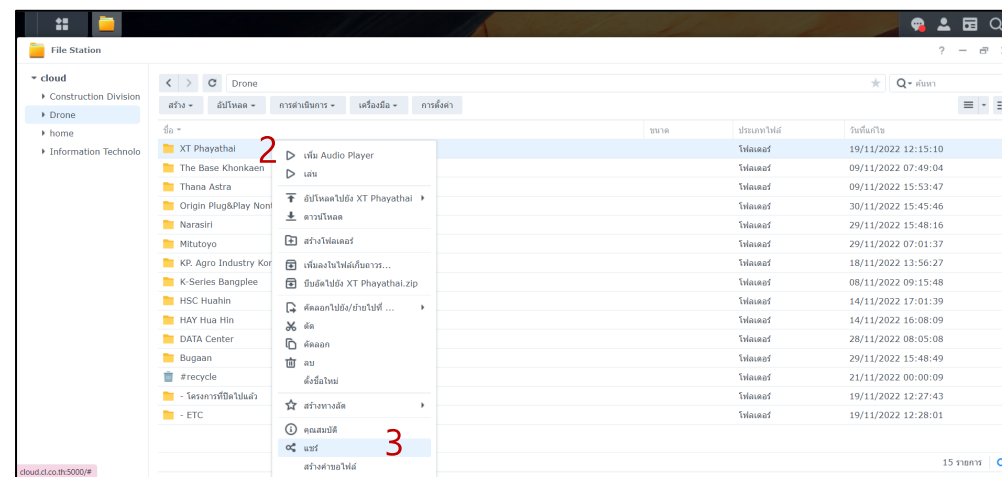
File Station

? — 

cloud
Construction Division
Drone
home
Information Technolo

Drone

ค้นหา

สร้าง
อัปโหลด
การดำเนินการ
เครื่องมือ
การตั้งค่า

ชื่อ
ขนาด
ประเภทไฟล์
วันที่แก้ไข

| ชื่อ | ขนาด | ประเภทไฟล์ | วันที่แก้ไข |
|---|---|---|---|
| XT Phayathai | | โฟลเดอร์ | 19/11/2022 12:15:10 |
| The Base Khonkaen | | โฟลเดอร์ | 09/11/2022 07:49:04 |
| Thana Astra | | โฟลเดอร์ | 09/11/2022 15:53:47 |
| Origin Plug&Play Nont | | โฟลเดอร์ | 30/11/2022 15:45:46 |
| Narasiri | | โฟลเดอร์ | 29/11/2022 15:48:16 |
| Mitutoyo | | โฟลเดอร์ | 29/11/2022 07:01:37 |
| KP. Agro Industry Kor | | โฟลเดอร์ | 18/11/2022 13:56:27 |
| K-Series Bangplee | | โฟลเดอร์ | 08/11/2022 09:15:48 |
| HSC Huahin | | โฟลเดอร์ | 14/11/2022 17:01:39 |
| HAY Hua Hin | | โฟลเดอร์ | 14/11/2022 16:08:09 |
| DATA Center | | โฟลเดอร์ | 28/11/2022 08:05:08 |
| Bugaan | | โฟลเดอร์ | 29/11/2022 15:48:49 |
| #recycle | | โฟลเดอร์ | 21/11/2022 00:00:09 |
| - โครงการที่ปิดไปแล้ว | | โฟลเดอร์ | 19/11/2022 12:27:43 |
| - ETC | | โฟลเดอร์ | 19/11/2022 12:28:01 |

2
เพิ่ม Audio Player
เล่น
อัปโหลดไปยัง XT Phayathai
ดาวน์โหลด
สร้างโฟลเดอร์
เพิ่มลงในไฟล์เก็บถาวร...
บีบอัดไปยัง XT Phayathai.zip
คัดลอกไปยัง/ย้ายไปที่ ...
ตัด
คัดลอก
ลบ
ตั้งชื่อใหม่
สร้างทางลัด
คุณสมบัติ
แชร์
3
สร้างคำขอไฟล์

15 รายการ

cloud.cl.co.th:5000/#